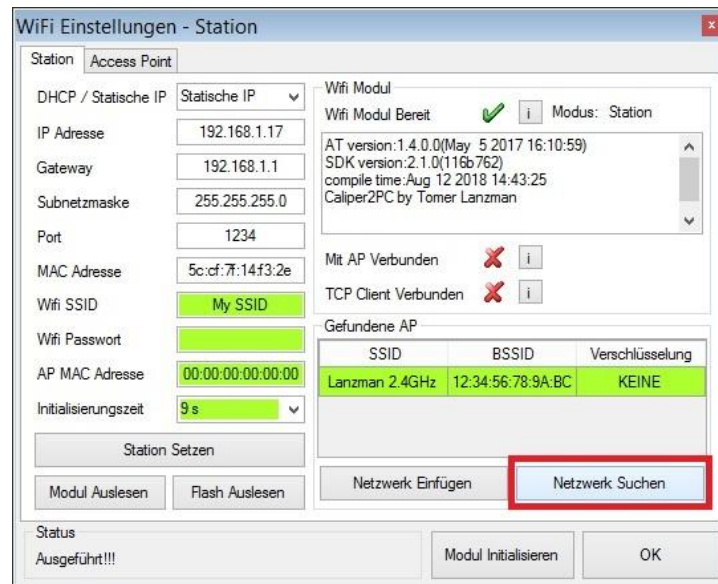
WiFi Einstellungen - Station

x

Station | Access Point

DHCP / Statische IP | Statische IP

IP Adresse | 192.168.1.17

Gateway | 192.168.1.1

Subnetzmaske | 255.255.255.0

Port | 1234

MAC Adresse | 5c:cf:7f:14:f3:2e

Wifi SSID | My SSID

Wifi Passwort

AP MAC Adresse | 00:00:00:00:00:00

Initialisierungszeit | 9 s

Station Setzen

Modul Auslesen | Flash Auslesen

Wifi Modul

Wifi Modul Bereit | i | Modus: Station

AT version:1.4.0.0(May 5 2017 16:10:59)
SDK version:2.1.0(116b762)
compile time:Aug 12 2018 14:43:25
Caliper2PC by Tomer Lanzman

Mit AP Verbunden | i

TCP Client Verbunden | i

Gefundene AP

| SSID | BSSID | Verschlüsselung |
|---|---|---|
| Lanzman 2.4GHz | 12:34:56:78:9A:BC | KEINE |

Netzwerk Einfügen | Netzwerk Suchen

Status

Ausgeführt!!!

Modul Initialisieren | OK